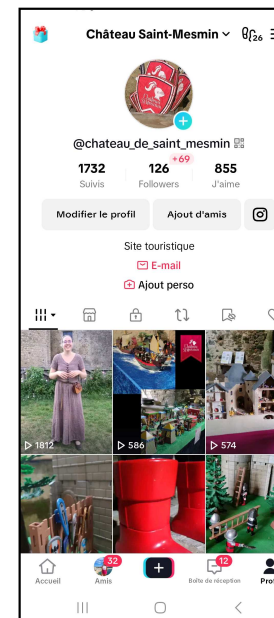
Château Saint-Mesmin
26

@chateau_de_saint_mesmin

1732
Suivis

126
+69
Followers

855
J'aime

Modifier le profil
Ajout d'amis

Site touristique
E-mail
Ajout perso

1812
586
574

Accueil
32
Amis
12
Boîte de réception
Prof